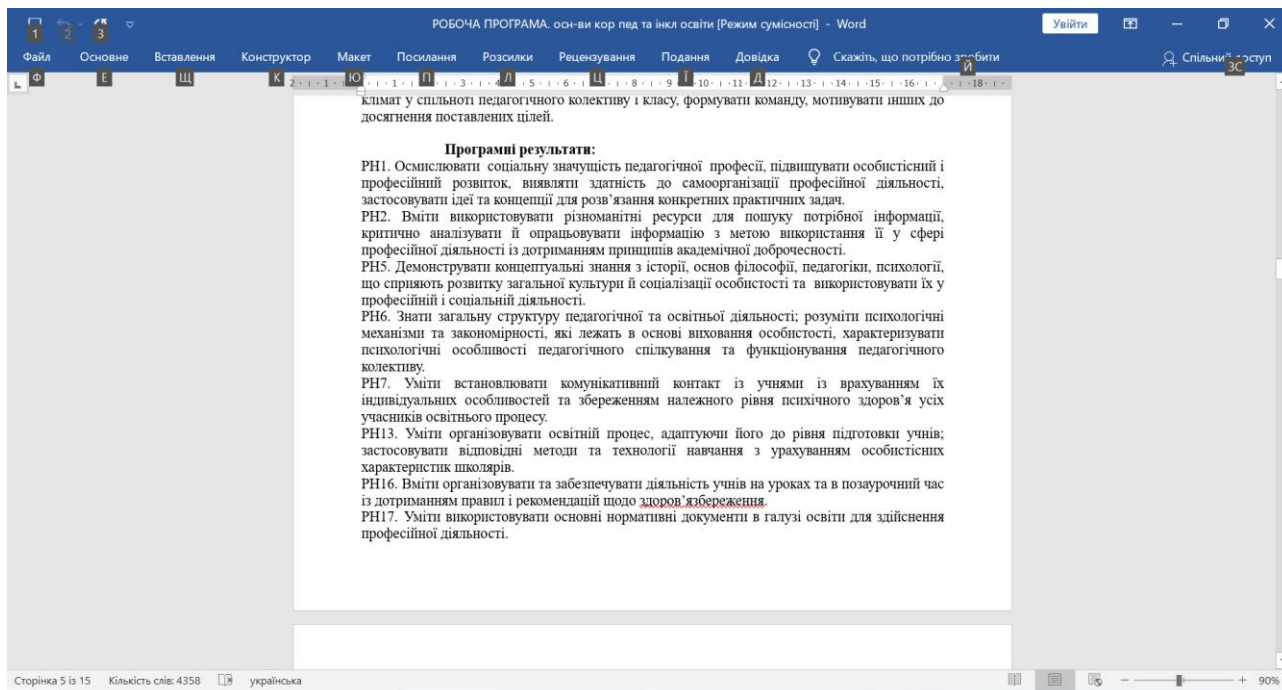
1 2 3

РОБОЧА ПРОГРАМА. осн-ви кор пед та інкл освіти [Режим сумісності] - Word

Увійти

Файл Основне Вставлення Конструктор Макет Посилання Розсилки Рецензування Подання Довідка Скажіть, що потрібно зробити

Спільний доступ

Ф Е Щ К Ю П Л Ц І Д Й ЗС

клімат у спільноті педагогічного колективу і класу, формувати команду, мотивувати інших до досягнення поставлених цілей.

Програмні результати:
РН1. Осмислювати соціальну значущість педагогічної професії, підвищувати особистісний і професійний розвиток, виявляти здатність до самоорганізації професійної діяльності, застосовувати ідеї та концепції для розв'язання конкретних практичних задач.
РН2. Вміти використовувати різноманітні ресурси для пошуку потрібної інформації, критично аналізувати й опрацьовувати інформацію з метою використання її у сфері професійної діяльності із дотриманням принципів академічної доброчесності.
РН5. Демонструвати концептуальні знання з історії, основ філософії, педагогіки, психології, що сприяють розвитку загальної культури й соціалізації особистості та використовувати їх у професійній і соціальній діяльності.
РН6. Знати загальну структуру педагогічної та освітньої діяльності; розуміти психологічні механізми та закономірності, які лежать в основі виховання особистості, характеризувати психологічні особливості педагогічного спілкування та функціонування педагогічного колективу.
РН7. Уміти встановлювати комунікативний контакт із учнями із врахуванням їх індивідуальних особливостей та збереженням належного рівня психічного здоров'я усіх учасників освітнього процесу.
РН13. Уміти організовувати освітній процес, адаптуючи його до рівня підготовки учнів; застосовувати відповідні методи та технології навчання з урахуванням особистісних характеристик школярів.
РН16. Вміти організовувати та забезпечувати діяльність учнів на уроках та в позаурочний час із дотриманням правил і рекомендацій щодо здоров'язбереження.
РН17. Уміти використовувати основні нормативні документи в галузі освіти для здійснення професійної діяльності.

Сторінка 5 із 15 Кількість слів: 4358 українська 90%